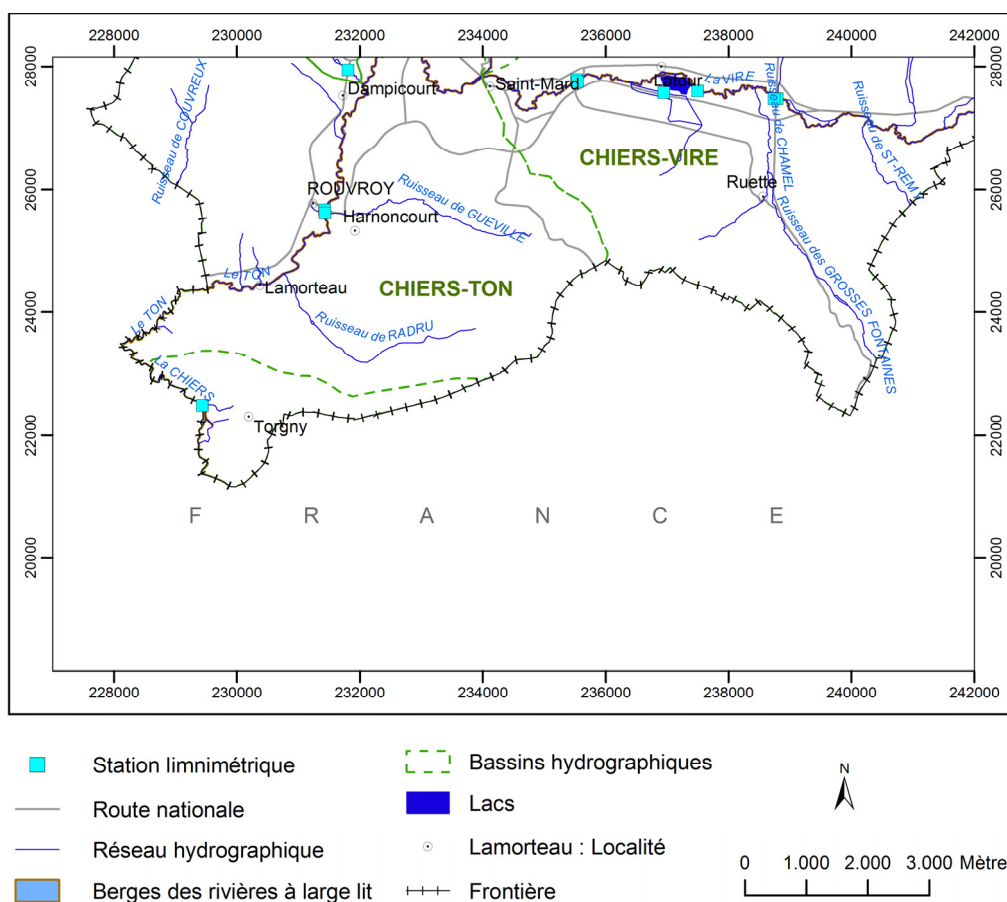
228000 230000 232000 234000 236000 238000 240000 242000

28000 26000 24000 22000 20000

Dampicourt
Saint-Mard
Latour
La VIRE
Ruisseau de CHAMEL
Ruisseau de ST-REMY
CHIERS-VIRE
Ruette
Ruisseau des GROSSES FONTAINES
Ruisseau de COUVREUX
ROUVROY
Harnoncourt
Ruisseau de GUEVILLE
Le TON
Lamorteau
CHIERS-TON
Le TON
Ruisseau de RADRU
La CHIERS
Torgny

F R A N C E

228000 230000 232000 234000 236000 238000 240000 242000

Station limnimétrique
Route nationale
Réseau hydrographique
Berges des rivières à large lit
Bassins hydrographiques
Lacs
Lamorteau : Localité
Frontière
N
0 1.000 2.000 3.000 Mètre